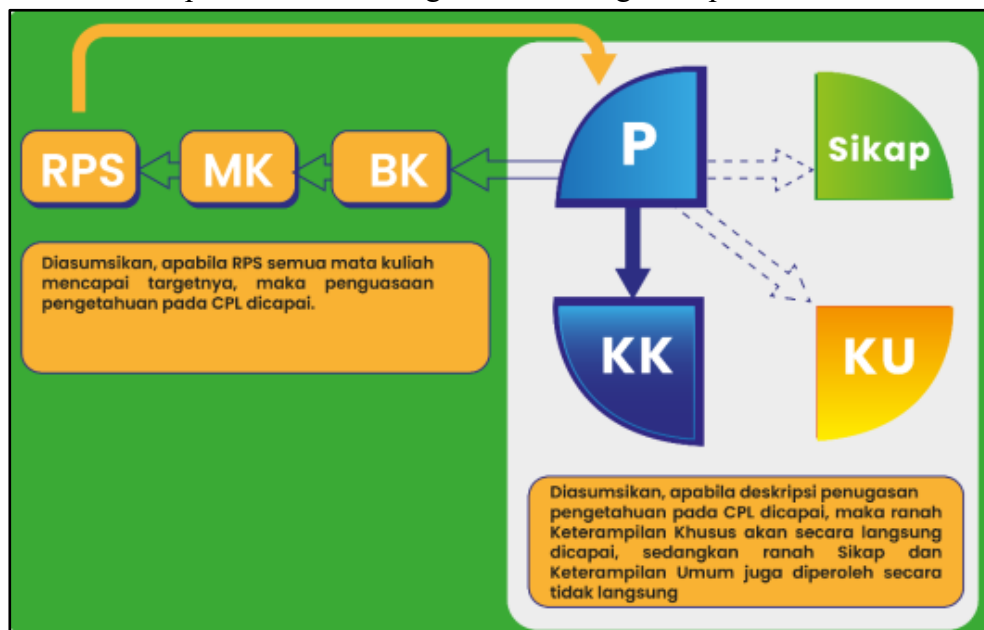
RPS

MK

BK

P

Sikap

KK

KU

Diasumsikan, apabila RPS semua mata kuliah mencapai targetnya, maka penguasaan pengetahuan pada CPL dicapai.

Diasumsikan, apabila deskripsi penugasan pengetahuan pada CPL dicapai, maka ranah Keterampilan Khusus akan secara langsung dicapai, sedangkan ranah Sikap dan Keterampilan Umum juga diperoleh secara tidak langsung